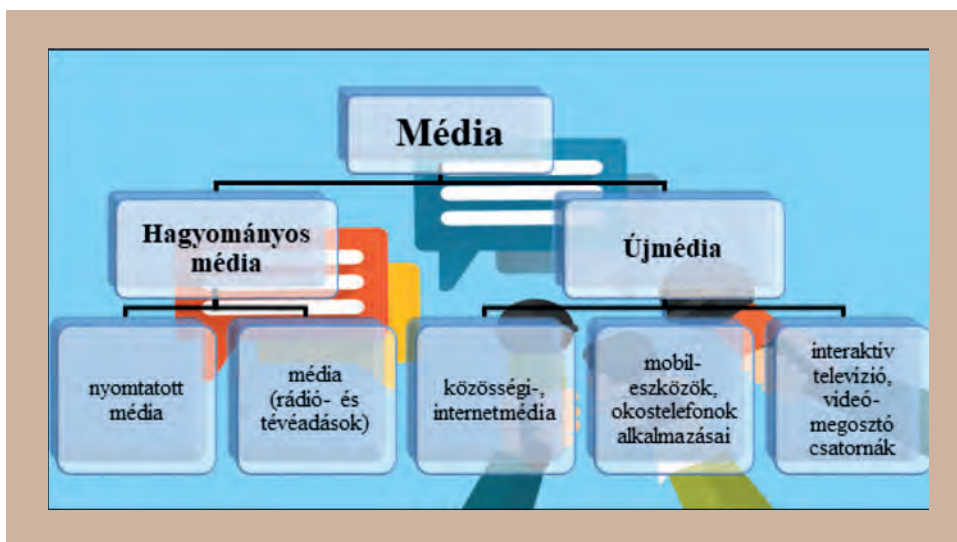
Média

Hagyományos média

Újmédia

nyomtatott média

média (rádió- és tévéadások)

közösségi-, internetmédia

mobil-eszközök, okostelefonok alkalmazásai

interaktív televízió, videó-megosztó csatornák